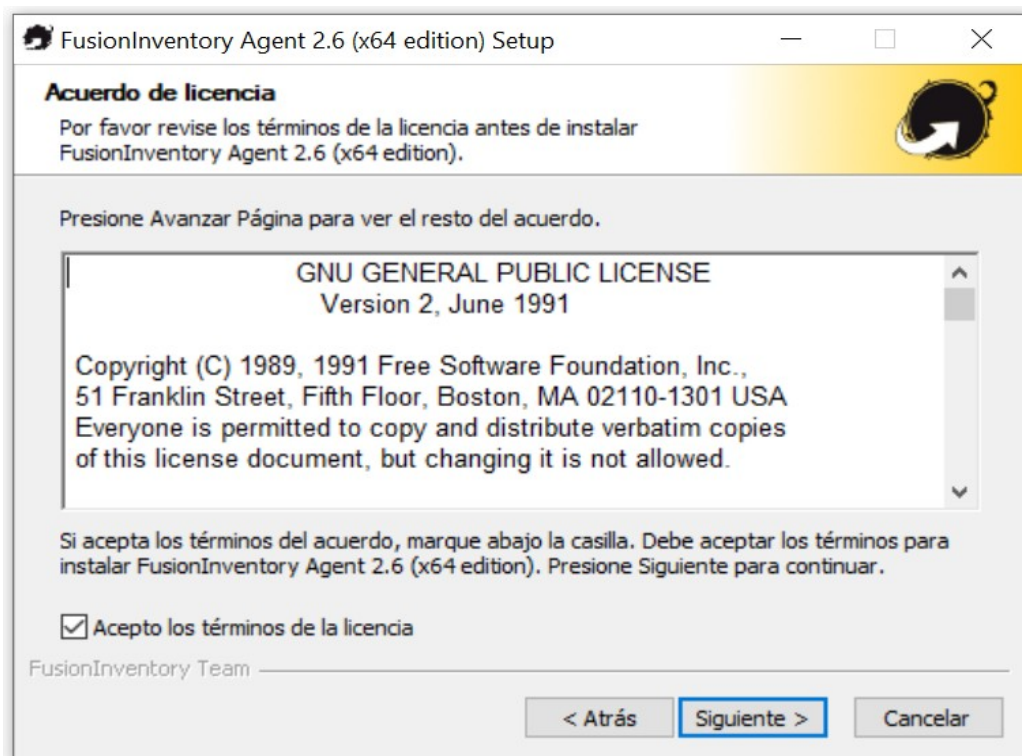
FusionInventory Agent 2.6 (x64 edition) Setup

Acuerdo de licencia

Por favor revise los términos de la licencia antes de instalar FusionInventory Agent 2.6 (x64 edition).

Presione Avanzar Página para ver el resto del acuerdo.

GNU GENERAL PUBLIC LICENSE
Version 2, June 1991

Copyright (C) 1989, 1991 Free Software Foundation, Inc.,
51 Franklin Street, Fifth Floor, Boston, MA 02110-1301 USA
Everyone is permitted to copy and distribute verbatim copies of this license document, but changing it is not allowed.

Si acepta los términos del acuerdo, marque abajo la casilla. Debe aceptar los términos para instalar FusionInventory Agent 2.6 (x64 edition). Presione Siguiente para continuar.

Acepto los términos de la licencia

FusionInventory Team

< Atrás | Siguiente > | Cancelar